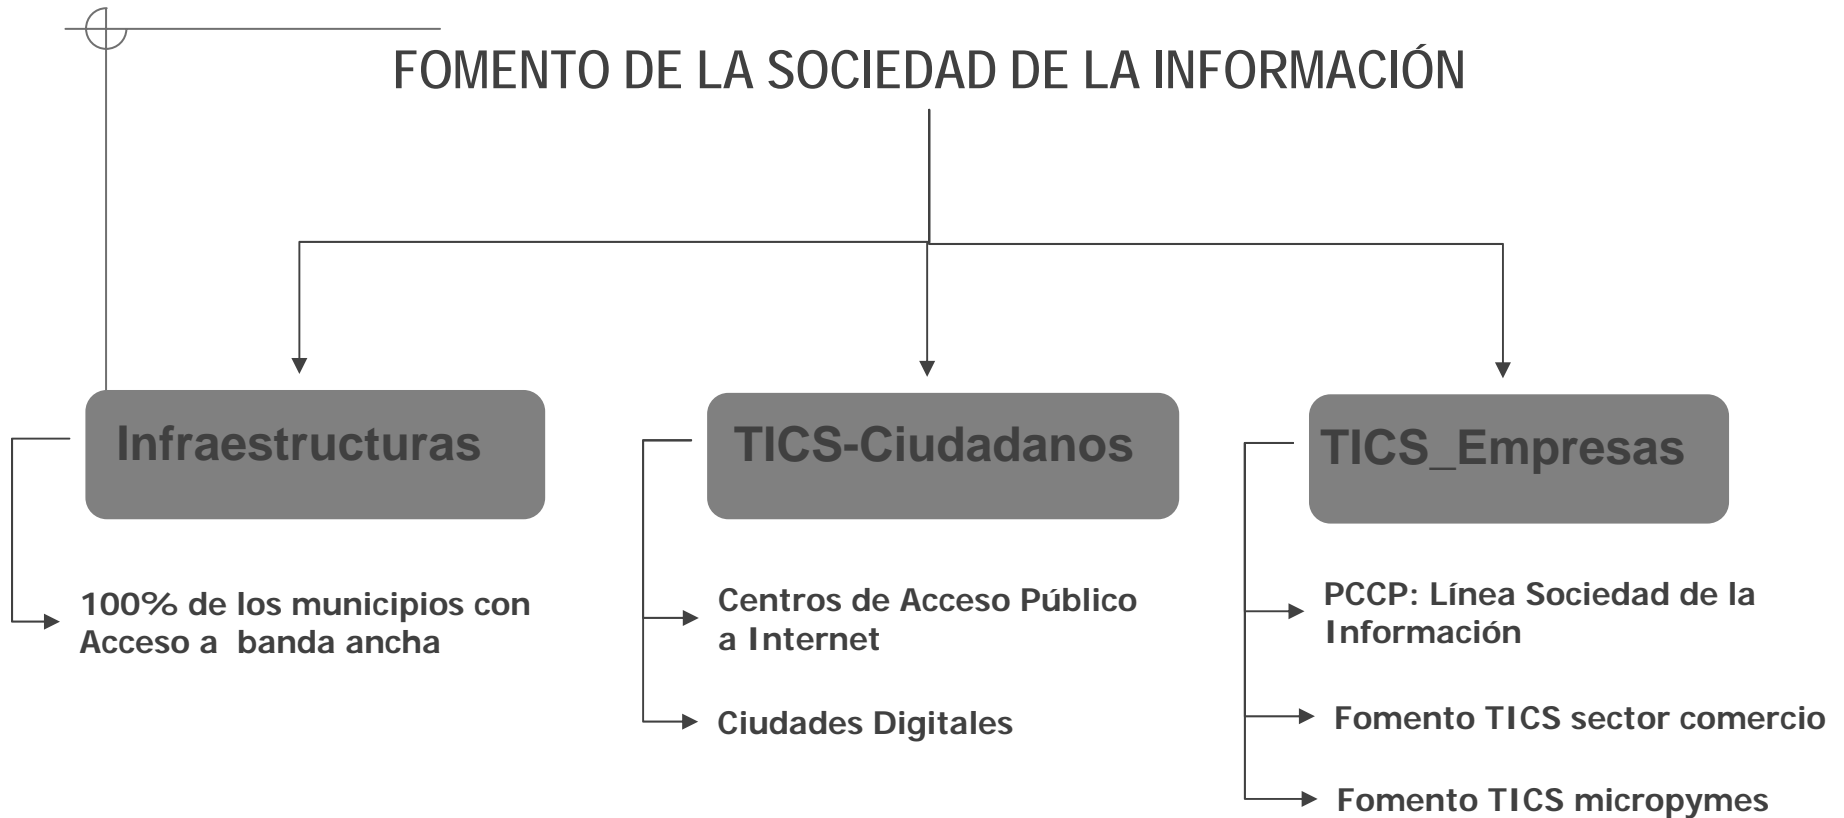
FOMENTO DE LA SOCIEDAD DE LA INFORMACIÓN

Infraestructuras

100% de los municipios con Acceso a banda ancha

TICS-Ciudadanos

Centros de Acceso Público a Internet

Ciudades Digitales

TICS_Empresas

PCCP: Línea Sociedad de la Información

Fomento TICS sector comercio

Fomento TICS micropymes